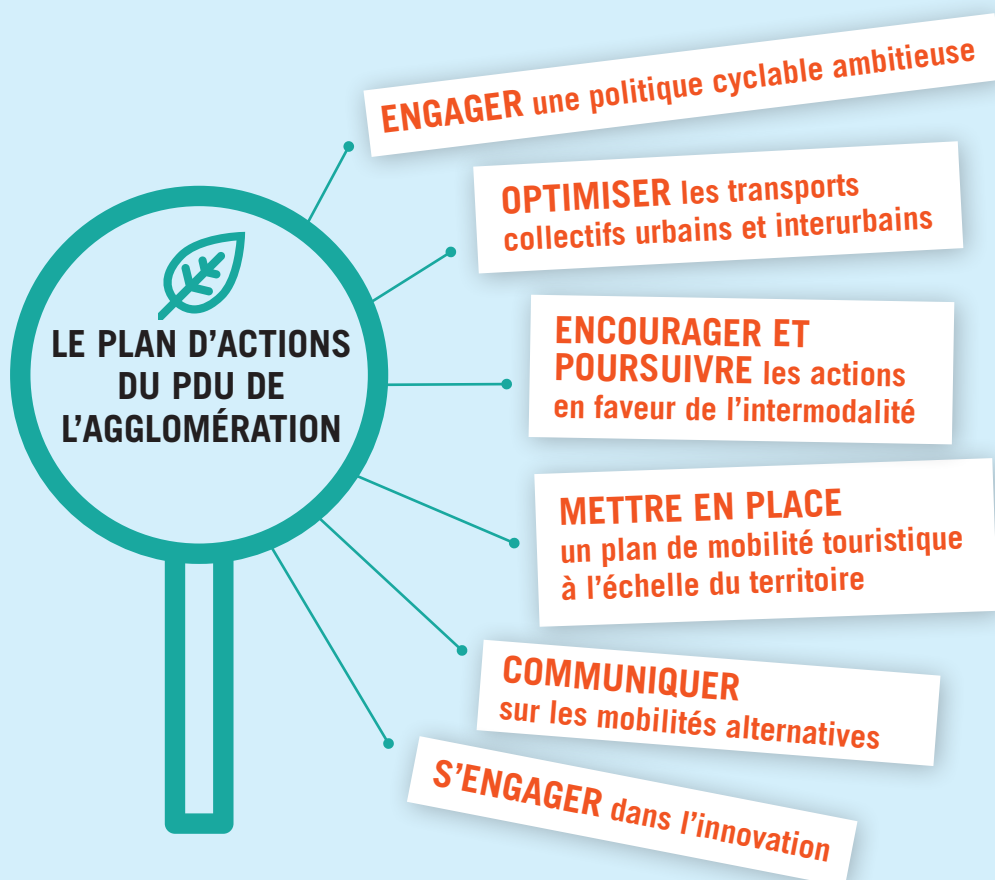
LE PLAN D'ACTIONS DU PDU DE L'AGGLOMÉRATION

ENGAGER une politique cyclable ambitieuse

OPTIMISER les transports collectifs urbains et interurbains

ENCOURAGER ET POURSUIVRE les actions en faveur de l'intermodalité

METTRE EN PLACE un plan de mobilité touristique à l'échelle du territoire

COMMUNIQUER sur les mobilités alternatives

S'ENGAGER dans l'innovation